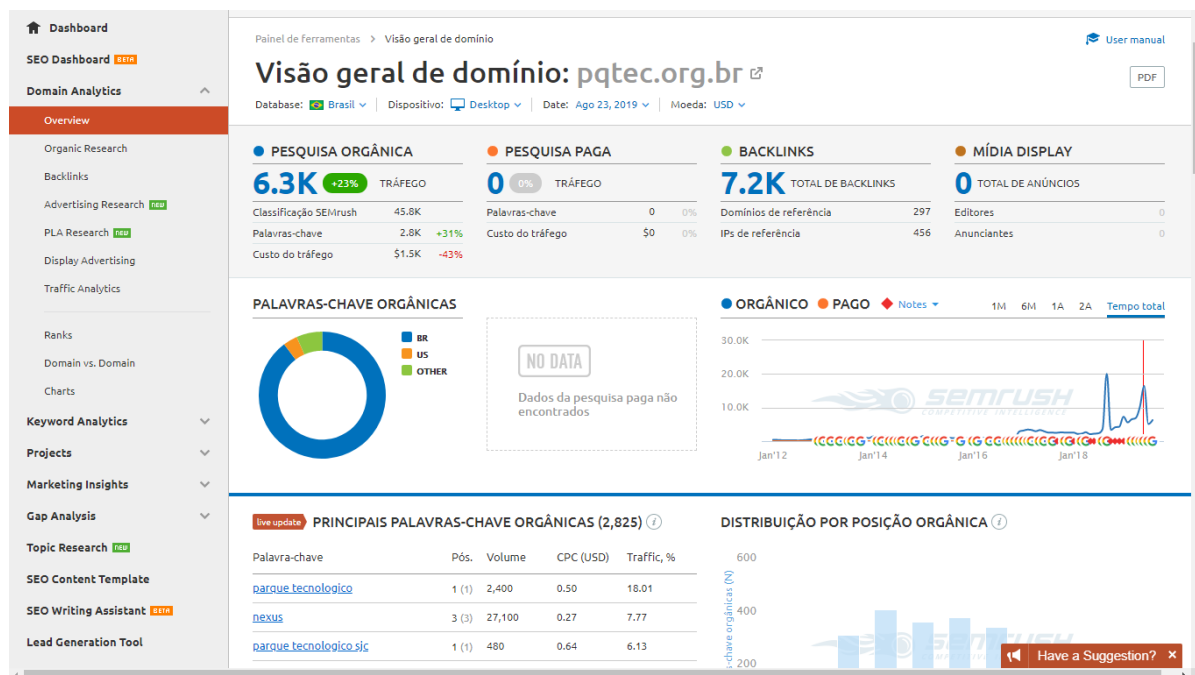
Dashboard
SEO Dashboard BETA
Domain Analytics
Overview
Organic Research
Backlinks
Advertising Research new
PLA Research new
Display Advertising
Traffic Analytics
Ranks
Domain vs. Domain
Charts
Keyword Analytics
Projects
Marketing Insights
Gap Analysis
Topic Research new
SEO Content Template
SEO Writing Assistant BETA
Lead Generation Tool

Painel de ferramentas > Visão geral de domínio

User manual

# Visão geral de domínio: pqtec.org.br

PDF

Database: Brasil | Dispositivo: Desktop | Date: Ago 23, 2019 | Moeda: USD

PESQUISA ORGÂNICA
6.3K +23% TRÁFEGO

| | | |
|---|---|---|
| Classificação SEMrush | 45.8K | |
| Palavras-chave | 2.8K | +31% |
| Custo do tráfego | $1.5K | -43% |

PESQUISA PAGA
0 0% TRÁFEGO

| | | |
|---|---|---|
| Palavras-chave | 0 | 0% |
| Custo do tráfego | $0 | 0% |

BACKLINKS
7.2K TOTAL DE BACKLINKS

| | |
|---|---|
| Domínios de referência | 297 |
| IPs de referência | 456 |

MÍDIA DISPLAY
0 TOTAL DE ANÚNCIOS

| | |
|---|---|
| Editores | 0 |
| Anunciantes | 0 |

PALAVRAS-CHAVE ORGÂNICAS
BR
US
OTHER

NO DATA
Dados da pesquisa paga não encontrados

ORGÂNICO PAGO Notes
1M 6M 1A 2A Tempo total
30.0K
20.0K
10.0K
SEMRUSH COMPETITIVE INTELLIGENCE
Jan'12 Jan'14 Jan'16 Jan'18

live update PRINCIPAIS PALAVRAS-CHAVE ORGÂNICAS (2,825)

| Palavra-chave | Pós. | Volume | CPC (USD) | Traffic, % |
|---|---|---|---|---|
| parque tecnologico | 1 (1) | 2,400 | 0.50 | 18.01 |
| nexus | 3 (3) | 27,100 | 0.27 | 7.77 |
| parque tecnologico sjc | 1 (1) | 480 | 0.64 | 6.13 |

DISTRIBUIÇÃO POR POSIÇÃO ORGÂNICA
600
400
200
-chave orgânicas (N)

Have a Suggestion? ×